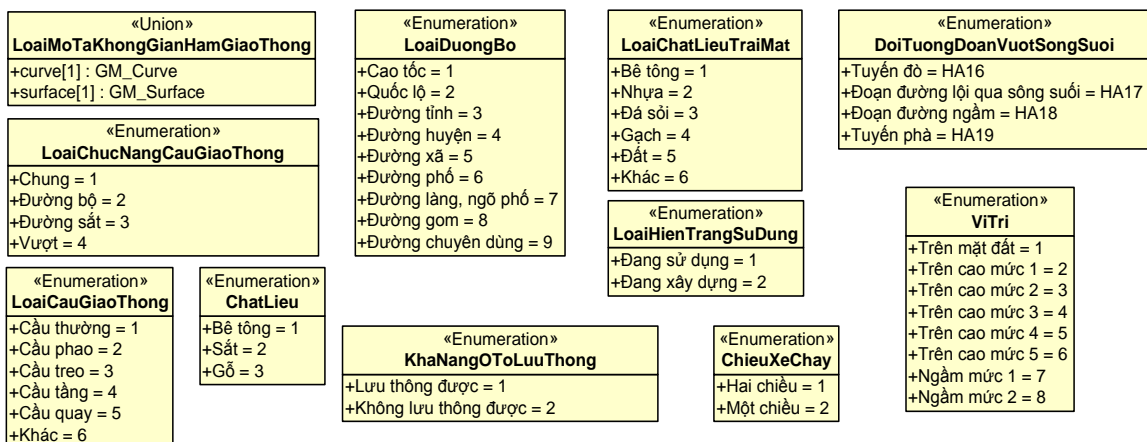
«Union»
LoaiMoTaKhongGianHamGiaoThong
+curve[1] : GM_Curve
+surface[1] : GM_Surface

«Enumeration»
LoaiDuongBo
+Cao tốc = 1
+Quốc lộ = 2
+Đường tỉnh = 3
+Đường huyện = 4
+Đường xã = 5
+Đường phố = 6
+Đường làng, ngõ phố = 7
+Đường gom = 8
+Đường chuyên dùng = 9

«Enumeration»
LoaiChatLieuTraiMat
+Bê tông = 1
+Nhựa = 2
+Đá sỏi = 3
+Gạch = 4
+Đất = 5
+Khác = 6

«Enumeration»
DoiTuongDoanVuotSongSuoi
+Tuyến đò = HA16
+Đoạn đường lội qua sông suối = HA17
+Đoạn đường ngầm = HA18
+Tuyến phà = HA19

«Enumeration»
LoaiChucNangCauGiaoThong
+Chung = 1
+Đường bộ = 2
+Đường sắt = 3
+Vượt = 4

«Enumeration»
LoaiHienTrangSuDung
+Đang sử dụng = 1
+Đang xây dựng = 2

«Enumeration»
ViTri
+Trên mặt đất = 1
+Trên cao mức 1 = 2
+Trên cao mức 2 = 3
+Trên cao mức 3 = 4
+Trên cao mức 4 = 5
+Trên cao mức 5 = 6
+Ngầm mức 1 = 7
+Ngầm mức 2 = 8

«Enumeration»
LoaiCauGiaoThong
+Cầu thường = 1
+Cầu phao = 2
+Cầu treo = 3
+Cầu tầng = 4
+Cầu quay = 5
+Khác = 6

«Enumeration»
ChatLieu
+Bê tông = 1
+Sắt = 2
+Gỗ = 3

«Enumeration»
KhaNangOToLuuThong
+Lưu thông được = 1
+Không lưu thông được = 2

«Enumeration»
ChieuXeChay
+Hai chiều = 1
+Một chiều = 2